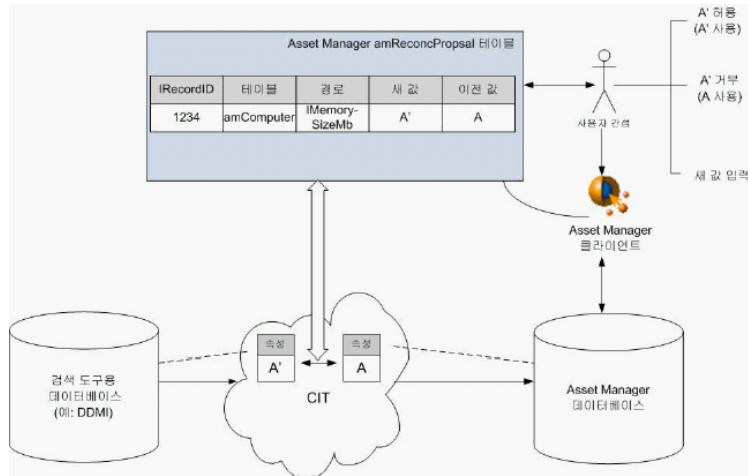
Asset Manager amReconcPropsal 테이블

| lRecordID | 테이블 | 경로 | 새 값 | 이전 값 |
|---|---|---|---|---|
| 1234 | amComputer | lMemory-SizeMb | A' | A |

A' 허용
(A' 사용)

A' 거부
(A 사용)

새 값 입력

사용자 간섭

Asset Manager
클라이언트

속성
A'

속성
A

CIT

검색 도구용
데이터베이스
(예: DDMI)

Asset Manager
데이터베이스